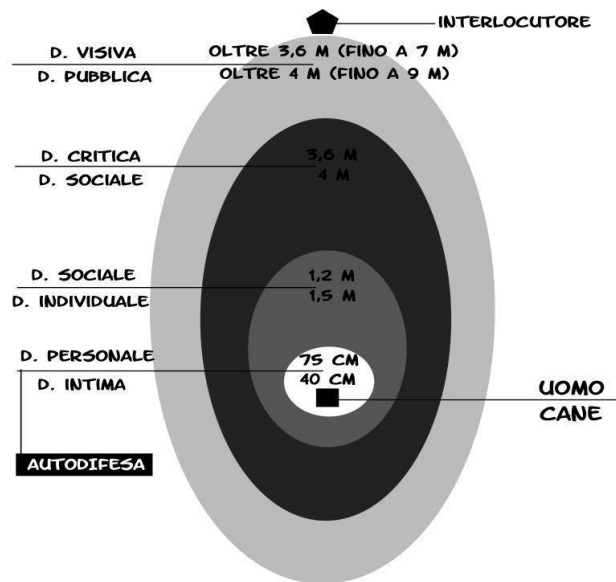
INTERLOCUTORE

D. VISIVA
D. PUBBLICA

OLTRE 3,6 M (FINO A 7 M)
OLTRE 4 M (FINO A 9 M)

D. CRITICA
D. SOCIALE

3,6 M
4 M

D. SOCIALE
D. INDIVIDUALE

1,2 M
1,5 M

D. PERSONALE
D. INTIMA

75 CM
40 CM

UOMO
CANE

AUTODIFESA